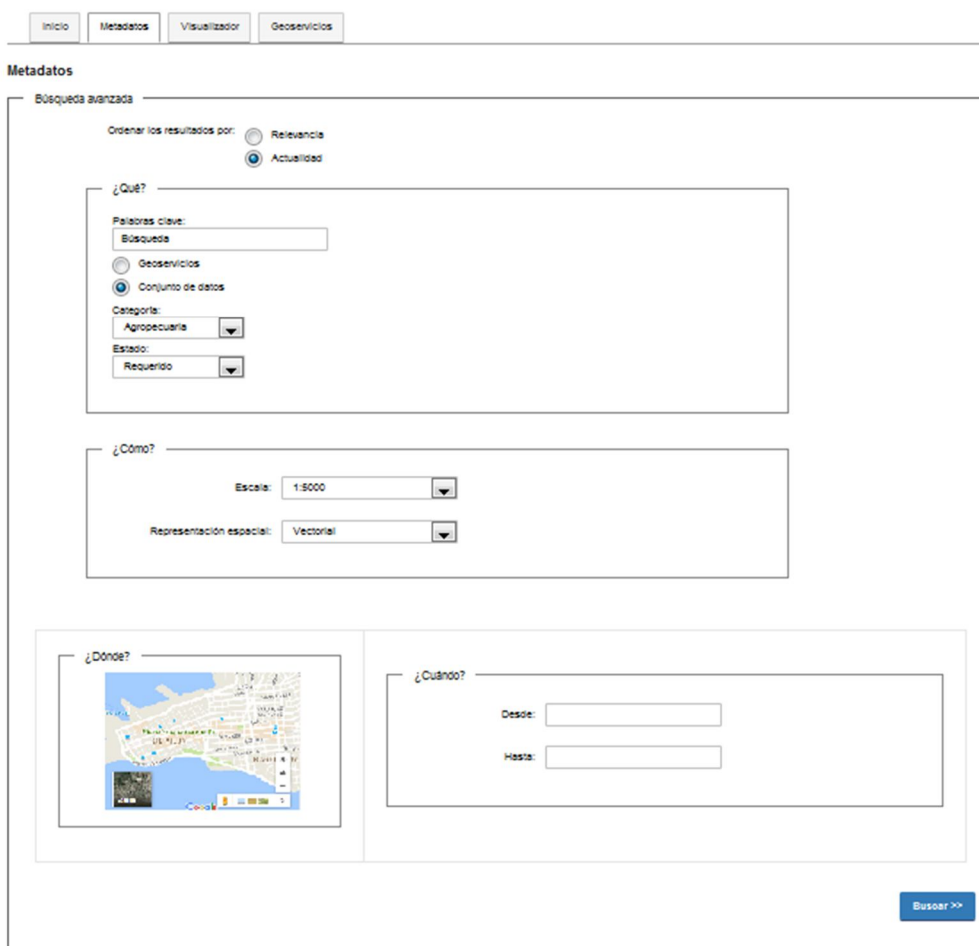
Inicio | Metadatos | Visualizador | Geoservicios

Metadatos

Búsqueda avanzada

Ordenar los resultados por: Relevancia
Actualidad

¿Qué?

Palabras clave:
Búsqueda
Geoservicios
Conjunto de datos
Categoría:
Agropecuaria
Estado:
Requerido

¿Cómo?

Escala: 1:5000

Representación espacial: Vectorial

¿Dónde?

Google

¿Cuándo?

Desde:

Hasta:

Buscar >>